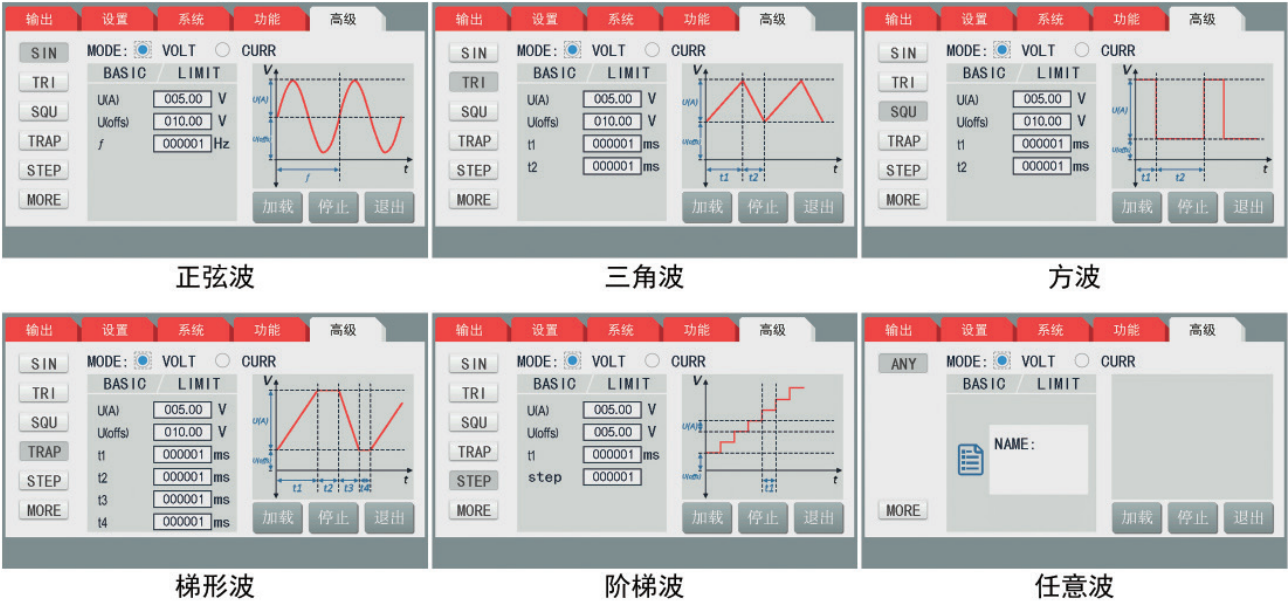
输出 设置 系统 功能 高级

SIN
TRI
SQU
TRAP
STEP
MORE

MODE: VOLT CURR

BASIC LIMIT

U(A) 005.00 V
U(offs) 010.00 V
f 000001 Hz

V
U(A)
U(offs)
f
t

加载 停止 退出

正弦波

输出 设置 系统 功能 高级

SIN
TRI
SQU
TRAP
STEP
MORE

MODE: VOLT CURR

BASIC LIMIT

U(A) 005.00 V
U(offs) 010.00 V
t1 000001 ms
t2 000001 ms

V
U(A)
U(offs)
t1 t2
t

加载 停止 退出

三角波

输出 设置 系统 功能 高级

SIN
TRI
SQU
TRAP
STEP
MORE

MODE: VOLT CURR

BASIC LIMIT

U(A) 005.00 V
U(offs) 010.00 V
t1 000001 ms
t2 000001 ms

V
U(A)
U(offs)
t1 t2
t

加载 停止 退出

方波

输出 设置 系统 功能 高级

SIN
TRI
SQU
TRAP
STEP
MORE

MODE: VOLT CURR

BASIC LIMIT

U(A) 005.00 V
U(offs) 010.00 V
t1 000001 ms
t2 000001 ms
t3 000001 ms
t4 000001 ms

V
U(A)
U(offs)
t1 t2 t3 t4
t

加载 停止 退出

梯形波

输出 设置 系统 功能 高级

SIN
TRI
SQU
TRAP
STEP
MORE

MODE: VOLT CURR

BASIC LIMIT

U(A) 005.00 V
U(offs) 005.00 V
t1 000001 ms
step 000001

V
U(A)
U(offs)
t1
t

加载 停止 退出

阶梯波

输出 设置 系统 功能 高级

ANY

MORE

MODE: VOLT CURR

BASIC LIMIT

NAME:

加载 停止 退出

任意波